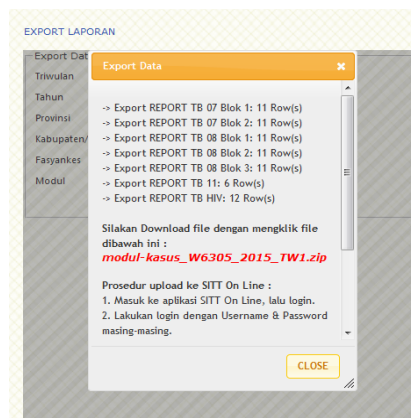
EXPORT LAPORAN

Export Dat
Triwulan
Tahun
Provinsi
Kabupaten/
Fasyankes
Modul

Export Data ×

-> Export REPORT TB 07 Blok 1: 11 Row(s)
-> Export REPORT TB 07 Blok 2: 11 Row(s)
-> Export REPORT TB 08 Blok 1: 11 Row(s)
-> Export REPORT TB 08 Blok 2: 11 Row(s)
-> Export REPORT TB 08 Blok 3: 11 Row(s)
-> Export REPORT TB 11: 6 Row(s)
-> Export REPORT TB HIV: 12 Row(s)

Silakan Download file dengan mengklik file dibawah ini :
modul-kasus_W6305_2015_TW1.zip

Prosedur upload ke SITT On Line :
1. Masuk ke aplikasi SITT On Line, lalu login.
2. Lakukan login dengan Username & Password masing-masing.

CLOSE